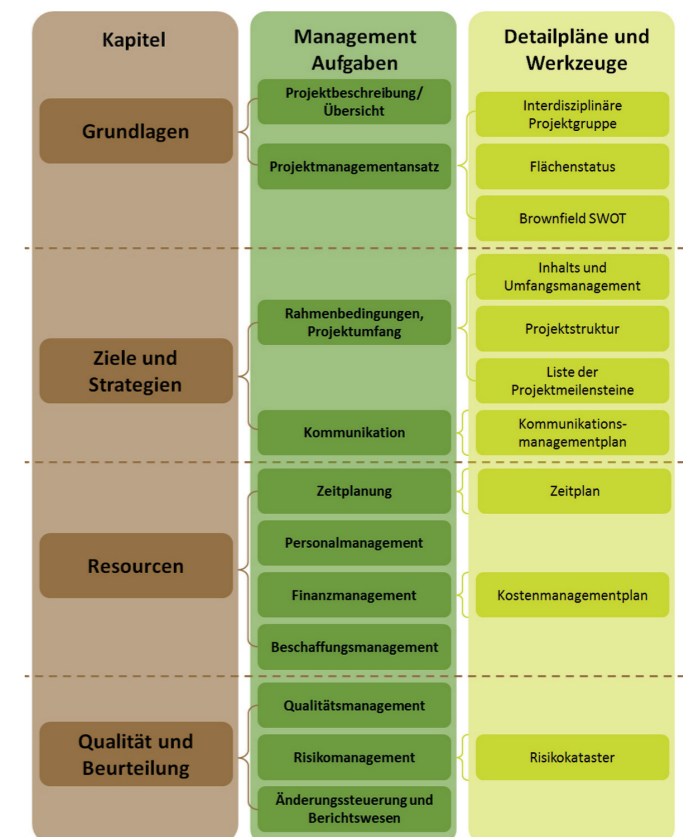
| Kapitel | Management Aufgaben | Detailpläne und Werkzeuge |
|---|---|---|
| Grundlagen | Projektbeschreibung/ Übersicht | Interdisziplinäre Projektgruppe |
| | Projektmanagementansatz | Flächenstatus |
| | | Brownfield SWOT |
| Ziele und Strategien | Rahmenbedingungen, Projektumfang | Inhalts und Umfangsmanagement |
| | | Projektstruktur |
| | | Liste der Projektmeilensteine |
| | Kommunikation | Kommunikationsmanagementplan |
| Resourcen | Zeitplanung | Zeitplan |
| | Personalmanagement | |
| | Finanzmanagement | Kostenmanagementplan |
| | Beschaffungsmanagement | |
| Qualität und Beurteilung | Qualitätsmanagement | |
| | Risikomanagement | Risikokataster |
| | Änderungssteuerung und Berichtswesen | |